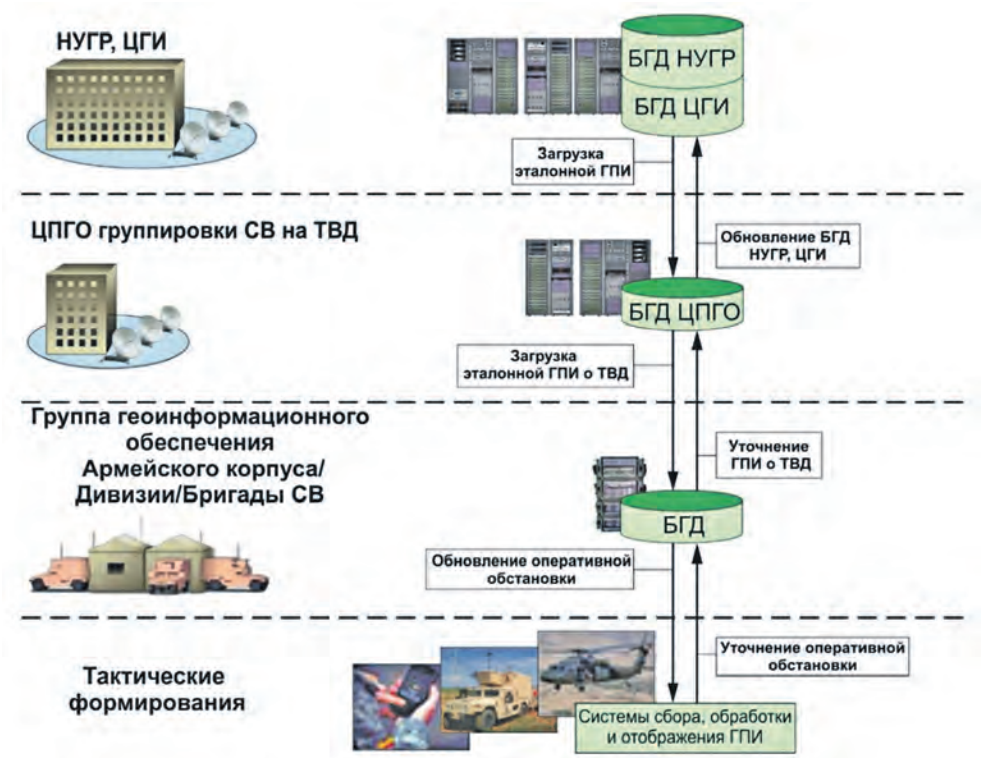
НУГР, ЦГИ

БГД НУГР
БГД ЦГИ

Загрузка эталонной ГПИ

ЦПГО группировки СВ на ТВД

Обновление БГД НУГР, ЦГИ

БГД ЦПГО

Загрузка эталонной ГПИ о ТВД

Группа геоинформационного обеспечения Армейского корпуса/ Дивизии/Бригады СВ

Уточнение ГПИ о ТВД

БГД

Обновление оперативной обстановки

Тактические формирования

Уточнение оперативной обстановки

Системы сбора, обработки и отображения ГПИ